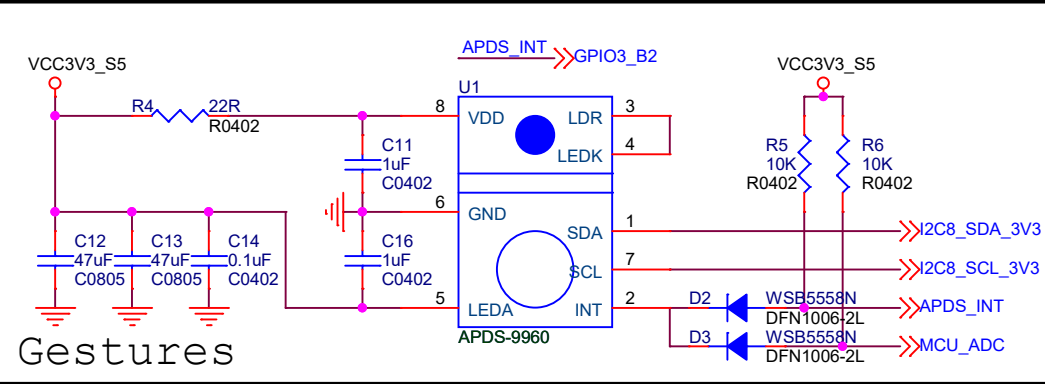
APDS_INT
GPIO3_B2
VCC3V3_S5
U1
VCC3V3_S5
R4
22R
R0402
8
VDD
LDR
3
C11
1uF
C0402
LEDK
4
R5
10K
R0402
R6
10K
R0402
6
GND
C12
47uF
C0805
C13
47uF
C0805
C14
0.1uF
C0402
C16
1uF
C0402
SDA
1
I2C8_SDA_3V3
SCL
7
I2C8_SCL_3V3
5
LEDA
INT
2
D2
WSB5558N
DFN1006-2L
APDS_INT
D3
WSB5558N
DFN1006-2L
MCU_ADC
APDS-9960
Gestures